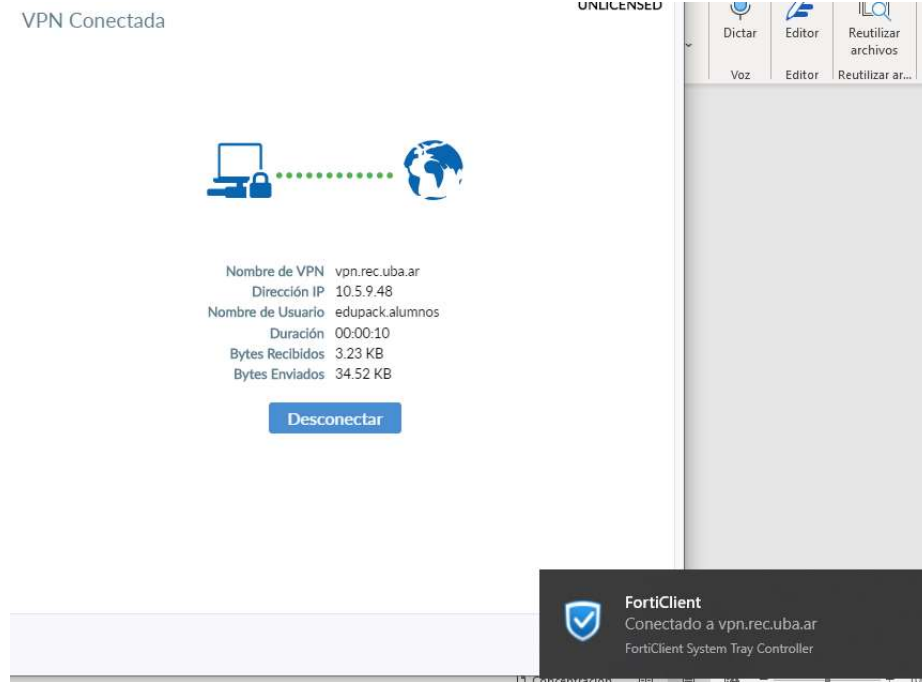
VPN Conectada

UNLICENSED

Dictar
Editor
Reutilizar archivos
Voz
Editor
Reutilizar ar...

| Nombre de VPN | vpn.rec.uba.ar |
|---|---|
| Dirección IP | 10.5.9.48 |
| Nombre de Usuario | edupack.alumnos |
| Duración | 00:00:10 |
| Bytes Recibidos | 3.23 KB |
| Bytes Enviados | 34.52 KB |

Desconectar

FortiClient
Conectado a vpn.rec.uba.ar
FortiClient System Tray Controller

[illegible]